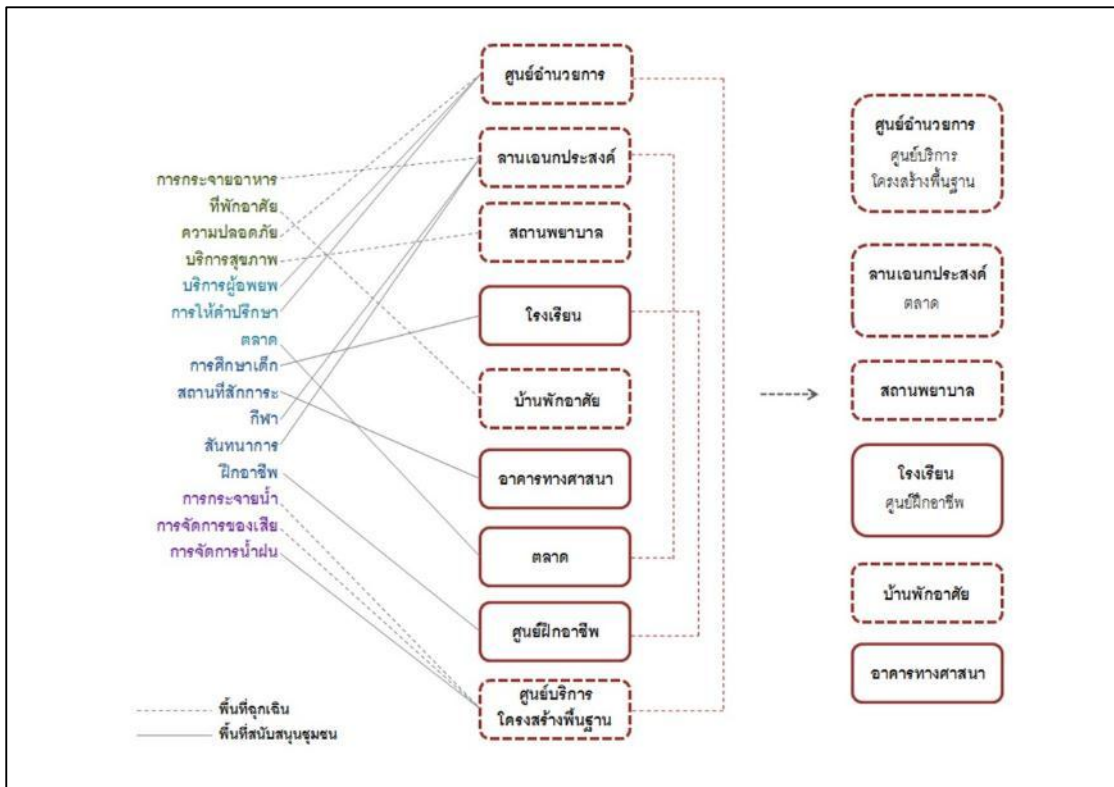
การกระจายอาหาร
ที่พักอาศัย
ความปลอดภัย
บริการสุขภาพ
บริการผู้อพยพ
การให้คำปรึกษา
ตลาด
การศึกษาเด็ก
สถานที่สักการะ
กีฬา
สันทนาการ
ฝึกอาชีพ
การกระจายน้ำ
การจัดการของเสีย
การจัดการน้ำฝน

ศูนย์อำนวยการ
ลานเอนกประสงค์
สถานพยาบาล
โรงเรียน
บ้านพักอาศัย
อาคารทางศาสนา
ตลาด
ศูนย์ฝึกอาชีพ
ศูนย์บริการ โครงสร้างพื้นฐาน

ศูนย์อำนวยการ
ศูนย์บริการ
โครงสร้างพื้นฐาน

ลานเอนกประสงค์
ตลาด

สถานพยาบาล

โรงเรียน
ศูนย์ฝึกอาชีพ

บ้านพักอาศัย

อาคารทางศาสนา

พื้นที่ฉุกเฉิน
พื้นที่สนับสนุนชุมชน